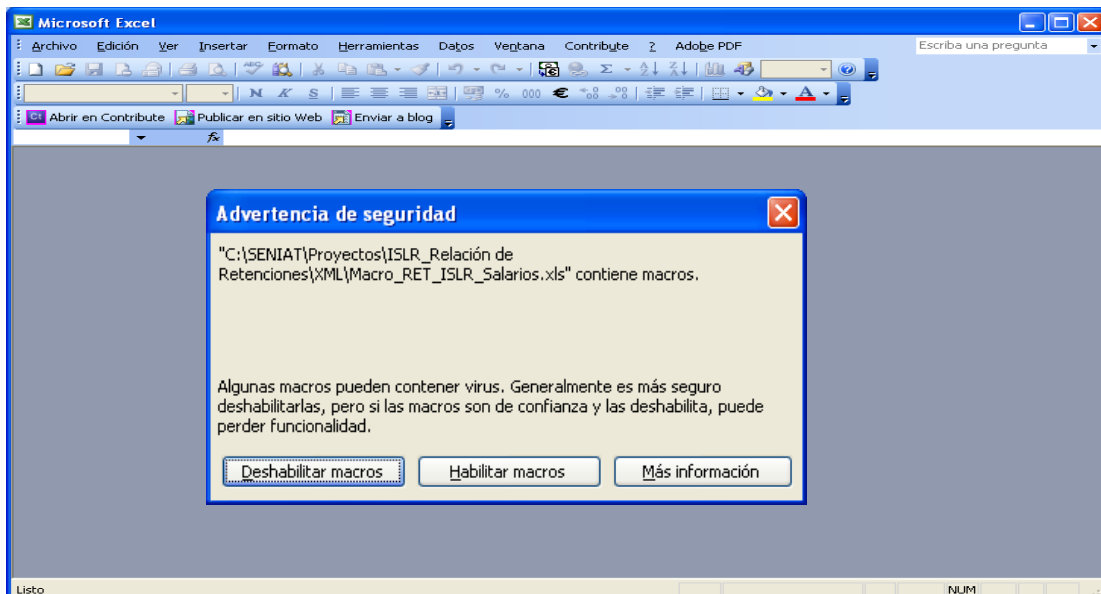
Microsoft Excel

Archivo Edición Ver Insertar Formato Herramientas Datos Ventana Contribute ? Adobe PDF

Escriba una pregunta

N K S

% 000 €

Abrir en Contribute Publicar en sitio Web Enviar a blog

fx

Advertencia de seguridad

"C:\SENIAT\Proyectos\ISLR_Relación de Retenciones\XML\Macro_RET_ISLR_Salarios.xls" contiene macros.

Algunas macros pueden contener virus. Generalmente es más seguro deshabilitarlas, pero si las macros son de confianza y las deshabilita, puede perder funcionalidad.

Deshabilitar macros | Habilitar macros | Más información

Listo

NUM